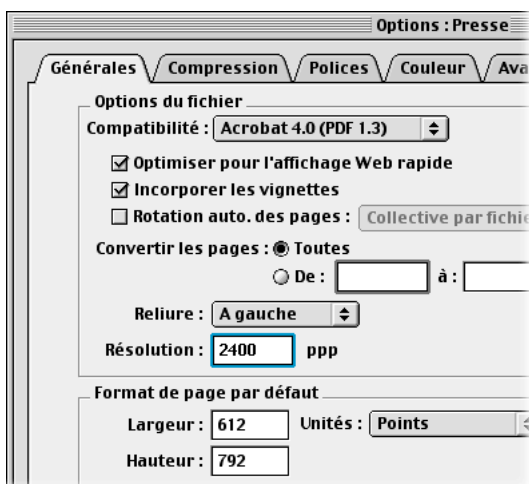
Options : Presse

Générales | Compression | Polices | Couleur | Ava

Options du fichier

Compatibilité : Acrobat 4.0 (PDF 1.3)

☑ Optimiser pour l'affichage Web rapide

☑ Incorporer les vignettes

☐ Rotation auto. des pages : Collective par fichie

Convertir les pages : ◉ Toutes

○ De : à :

Reliure : A gauche

Résolution : 2400 ppp

Format de page par défaut

Largeur : 612 Unités : Points

Hauteur : 792